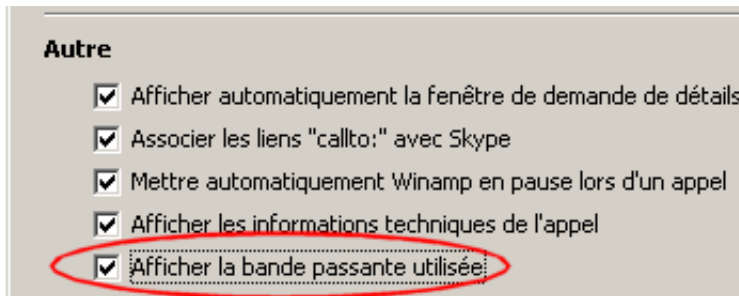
Autre

☑ Afficher automatiquement la fenêtre de demande de détails

☑ Associer les liens "callto:" avec Skype

☑ Mettre automatiquement Winamp en pause lors d'un appel

☑ Afficher les informations techniques de l'appel

☑ Afficher la bande passante utilisée